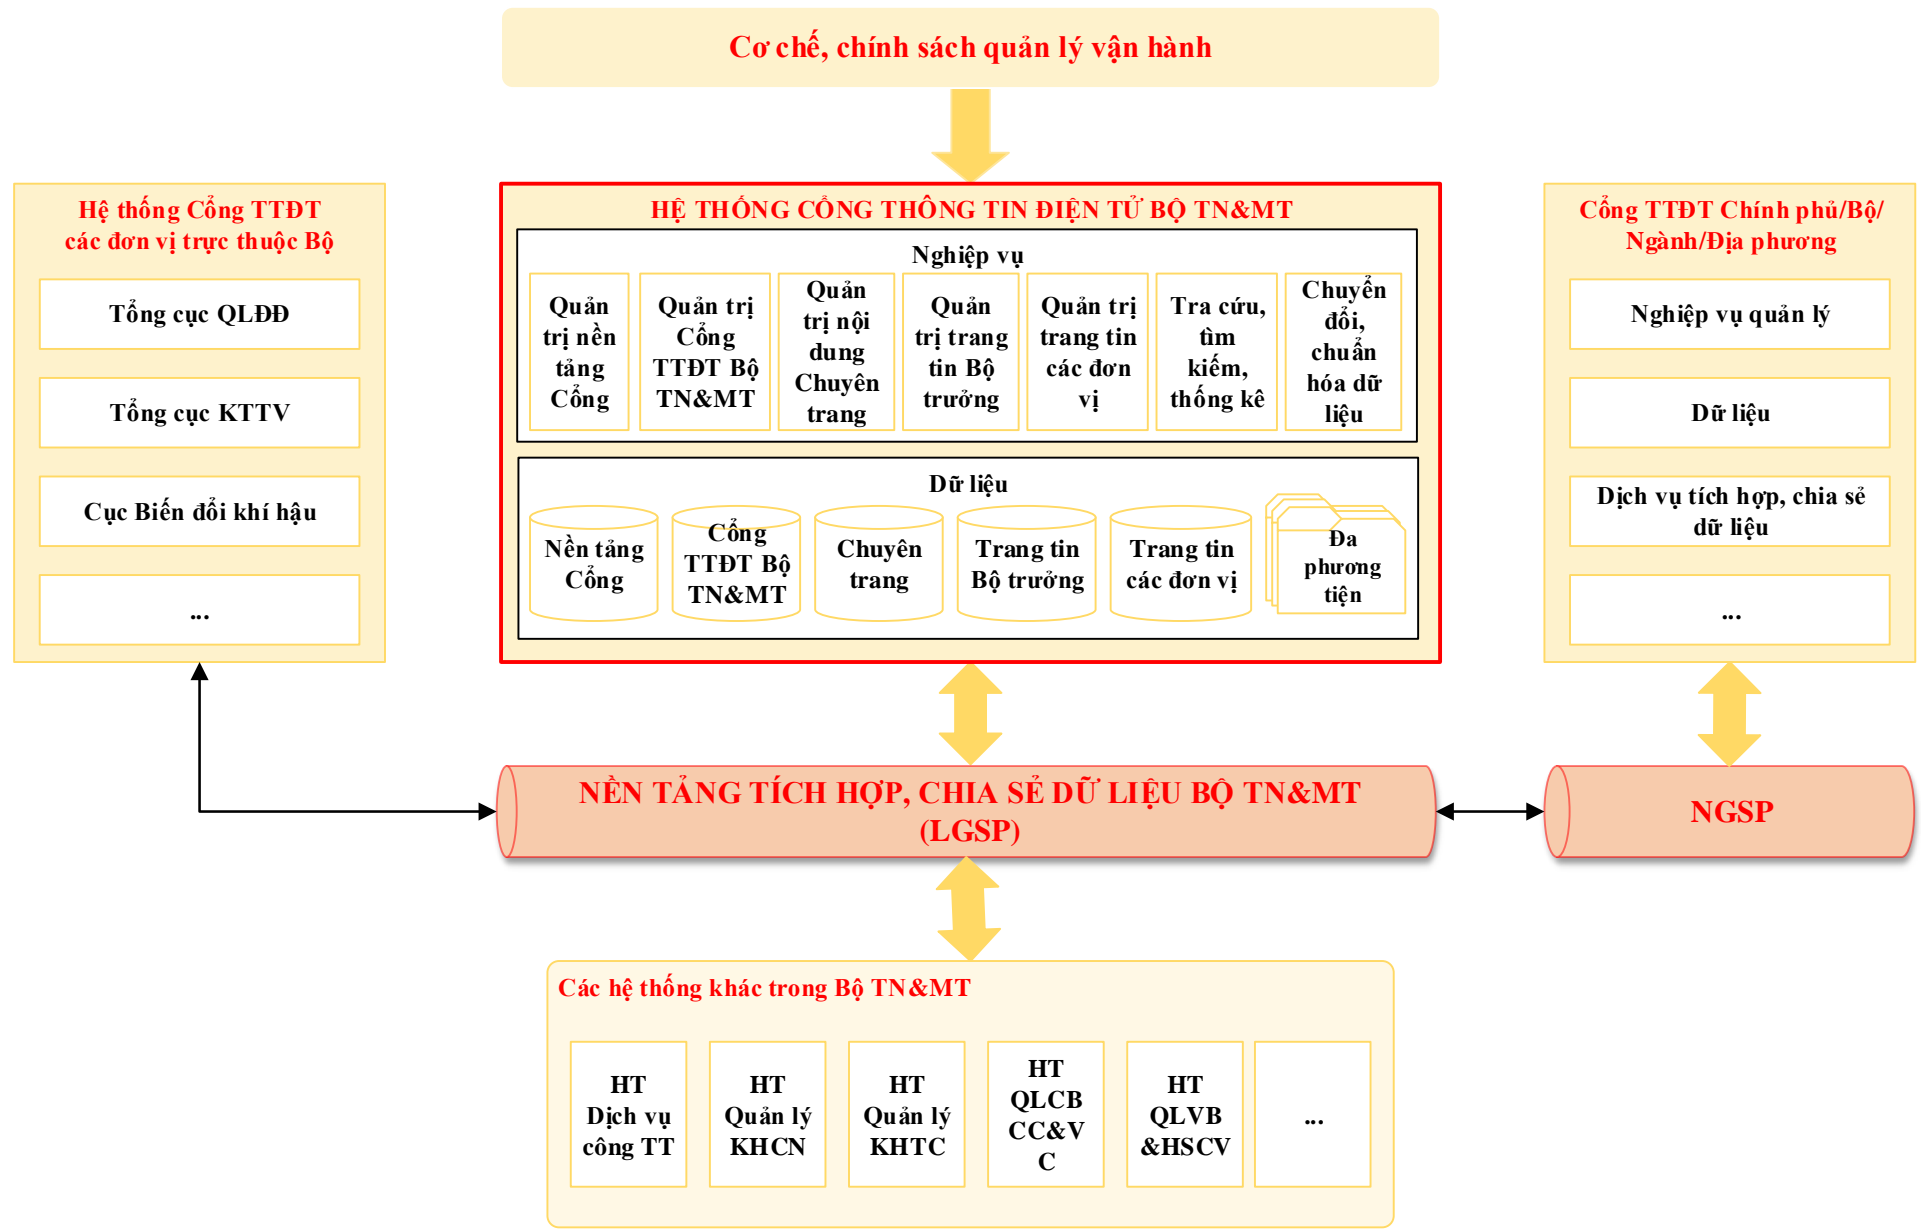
Cơ chế, chính sách quản lý vận hành

Hệ thống Cổng TTĐT các đơn vị trực thuộc Bộ

Tổng cục QLĐĐ

Tổng cục KTTV

Cục Biến đổi khí hậu

...

HỆ THỐNG CỔNG THÔNG TIN ĐIỆN TỬ BỘ TN&MT

Nghiệp vụ

Quản trị nền tảng Cổng

Quản trị Cổng TTĐT Bộ TN&MT

Quản trị nội dung Chuyên trang

Quản trị trang tin Bộ trưởng

Quản trị trang tin các đơn vị

Tra cứu, tìm kiếm, thống kê

Chuyển đổi, chuẩn hóa dữ liệu

Dữ liệu

Nền tảng Cổng

Cổng TTĐT Bộ TN&MT

Chuyên trang

Trang tin Bộ trưởng

Trang tin các đơn vị

Đa phương tiện

Cổng TTĐT Chính phủ/Bộ/ Ngành/Địa phương

Nghiệp vụ quản lý

Dữ liệu

Dịch vụ tích hợp, chia sẻ dữ liệu

...

NỀN TẢNG TÍCH HỢP, CHIA SẺ DỮ LIỆU BỘ TN&MT (LGSP)

NGSP

Các hệ thống khác trong Bộ TN&MT

HT Dịch vụ công TT

HT Quản lý KHCN

HT Quản lý KHTC

HT QLCB CC&VC

HT QLVB &HSCV

...